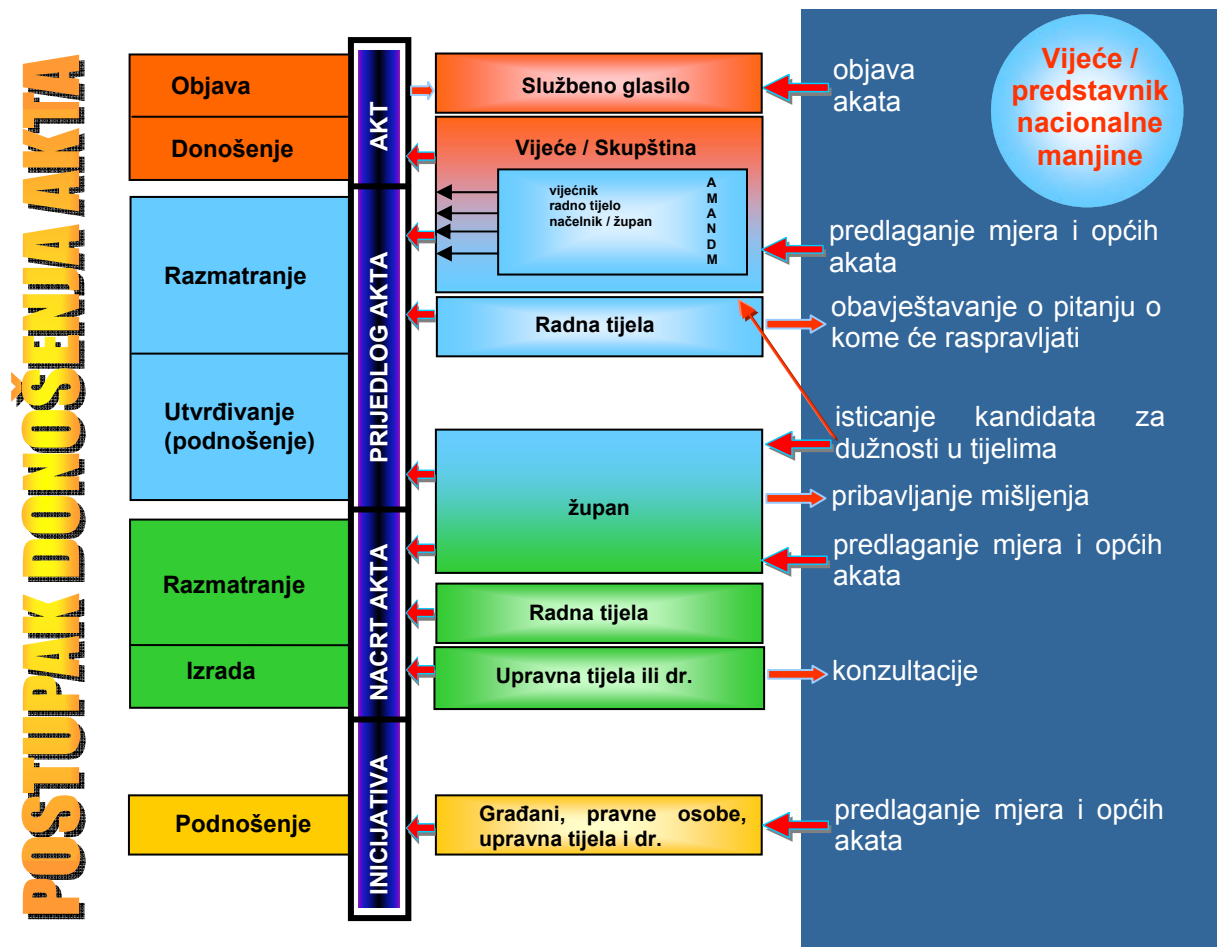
POSTUPAK DONOŠENJA AKTA

Objava

Donošenje

Razmatranje

Utvrđivanje (podnošenje)

Razmatranje

Izrada

Podnošenje

AKT

PRIJEDLOG AKTA

NACRT AKTA

INICIJATIVA

Službeno glasilo

Vijeće / Skupština

vijećnik
radno tijelo
načelnik / župan

A M A N D M

Radna tijela

župan

Radna tijela

Upravna tijela ili dr.

Građani, pravne osobe, upravna tijela i dr.

Vijeće / predstavnik nacionalne manjine

objava akata

predlaganje mjera i općih akata

obavještavanje o pitanju o kome će raspravljati

isticanje kandidata za dužnosti u tijelima

pribavljanje mišljenja

predlaganje mjera i općih akata

konzultacije

predlaganje mjera i općih akata